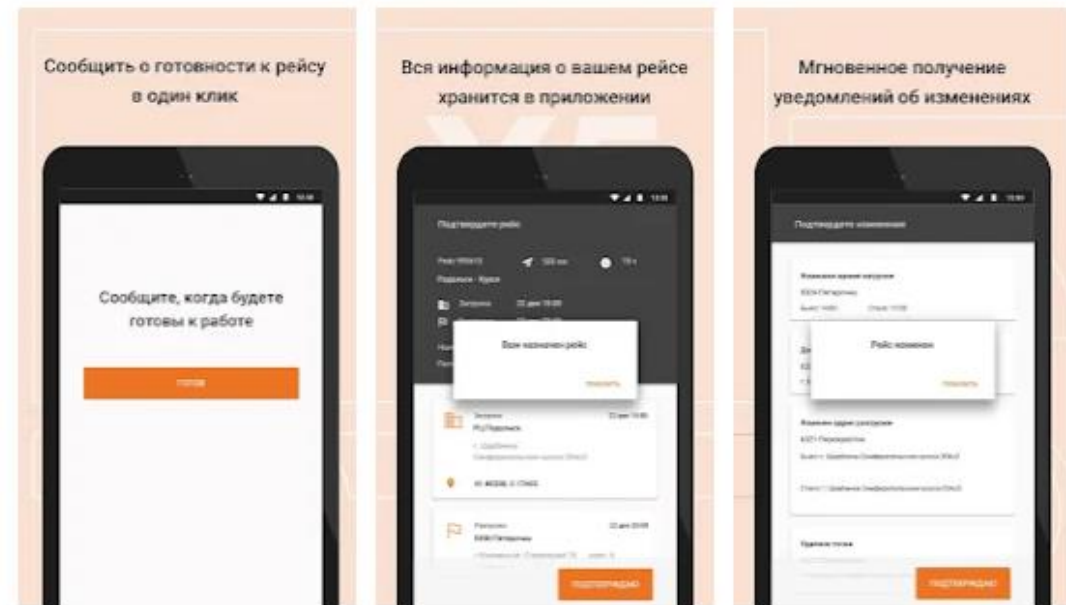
Сообщить о готовности к рейсу в один клик

Сообщите, когда будете готовы к работе

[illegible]

Вся информация о вашем рейсе хранится в приложении

Подтвердите рейс

Вам назначен рейс

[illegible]

Подольск

ПОДТВЕРЖДАЮ

Мгновенное получение уведомлений об изменениях

Подтвердите изменения

Рейс изменен

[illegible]

ПОДТВЕРЖДАЮ